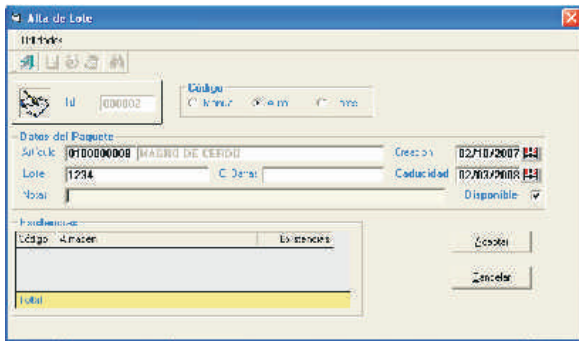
Alta de Lote

Utilidades

Id 000002

Código
Manual Fecha Fuera

Datos del Paquete

Artículo 0100000008 MAGRO DE CERDO

Creación 02/10/2007

Lote 1234

C.Barras

Caducidad 02/03/2008

Notas

Disponible

Existencias

Código Almacén Existencias

Total

Aceptar

Cancelar